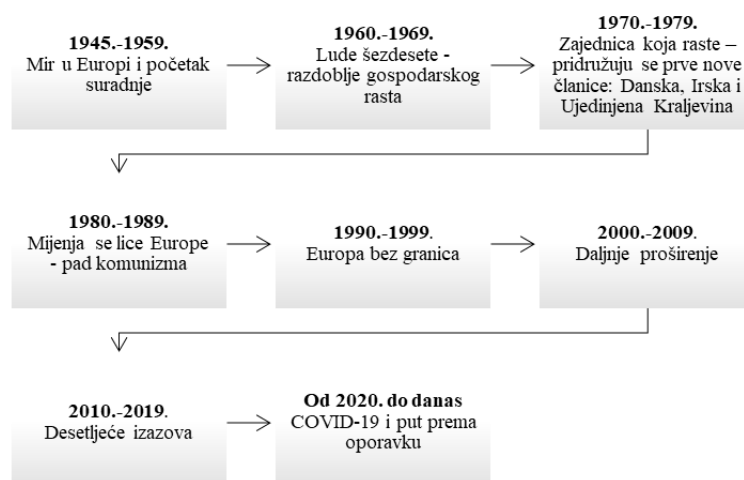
**1945.-1959.**
Mir u Europi i početak suradnje

**1960.-1969.**
Lude šezdesete - razdoblje gospodarskog rasta

**1970.-1979.**
Zajednica koja raste – pridružuju se prve nove članice: Danska, Irska i Ujedinjena Kraljevina

**1980.-1989.**
Mijenja se lice Europe - pad komunizma

**1990.-1999**.
Europa bez granica

**2000.-2009**.
Daljnje proširenje

**2010.-2019**.
Desetljeće izazova

**Od 2020. do danas**
COVID-19 i put prema oporavku